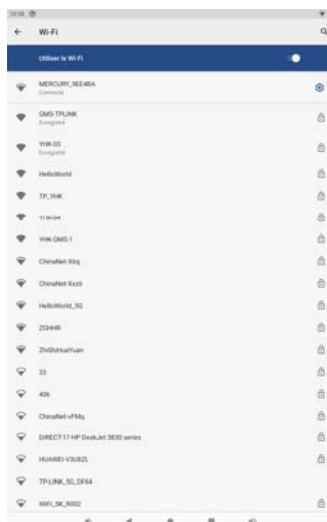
10:58
Wi-Fi
Utiliser le Wi-Fi
MERCURY_5EE48A
Connecté
GMS-TPLINK
Enregistré
YHK-03
Enregistré
HelloWorld
TP_YHK
YHK-04
YHK-GMS-1
ChinaNet-Xltq
ChinaNet-Xsz6
HelloWorld_5G
ZGHHR
ZhiShiHuaYuan
33
40ft
ChinaNet-vFMq
DIRECT-17-HP DeskJet 3830 series
HUAWEI-V3U8ZL
TP-LINK_5G_DF64
WIFI_SK_R002